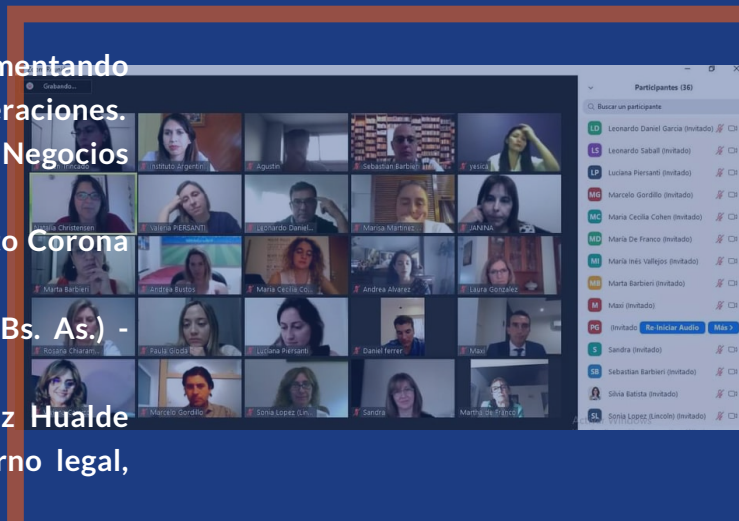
mentando
raciones.
Negocios

o Corona

Bs. As.) -

z Hualde
rno legal,

Grabando...

Participantes (36)

Buscar un participante

LD Leonardo Daniel Garcia (Invitado)
LS Leonardo Saball (Invitado)
LP Luciana Piersanti (Invitado)
MG Marcelo Gordillo (Invitado)
MC Maria Cecilia Cohen (Invitado)
MD María De Franco (Invitado)
MI María Inés Vallejos (Invitado)
MB Marta Barbieri (Invitado)
M Maxi (Invitado)
PG (Invitado) Re-iniciar Audio Más >
S Sandra (Invitado)
SB Sebastian Barbieri (Invitado)
Silvia Batista (Invitado)
SL Sonia Lopez (Lincoln) (Invitado)

Instituto Argentin
Agustin
Sebastian Barbieri
yesica
Estela Christensen
Valeria PIERSANTI
Leonardo Daniel...
Marisa Martinez
JANINA
Marta Barbieri
Andrea Bustos
Maria Cecilia Co...
Andrea Alvarez
Laura Gonzalez
Rosana Chiaram...
Paula Globa
Luciana Piersanti
Daniel ferrer
Maxi
Marcelo Gordillo
Sonia Lopez (Lin...
Sandra
Martha de Franco

Activar Windows